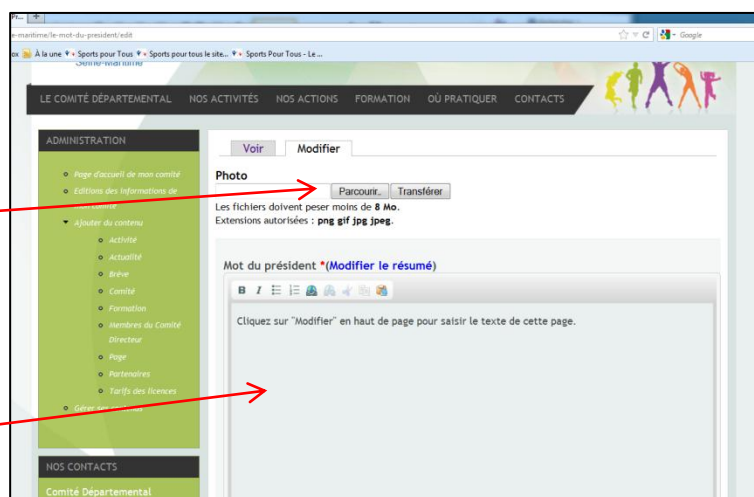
Pr... +

e-maritime/le-mot-du-president/edit

Google

À la une • Sports pour Tous • Sports pour tous le site... • Sports Pour Tous - Le ...

Seine-Maritime

LE COMITÉ DÉPARTEMENTAL NOS ACTIVITÉS NOS ACTIONS FORMATION OÙ PRATIQUER CONTACTS

ADMINISTRATION

Page d'accueil de mon comité
Editions des informations de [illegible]
Ajouter du contenu
Activité
Actualité
Brève
Comité
Formation
Membres du Comité Directeur
Page
Partenaires
Tarifs des licences
Gérer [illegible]

NOS CONTACTS

Comité Départemental

Voir Modifier

Photo

Parcourir... Transférer

Les fichiers doivent peser moins de 8 Mo.
Extensions autorisées : png gif jpg jpeg.

Mot du président *(Modifier le résumé)

B I

Cliquez sur "Modifier" en haut de page pour saisir le texte de cette page.